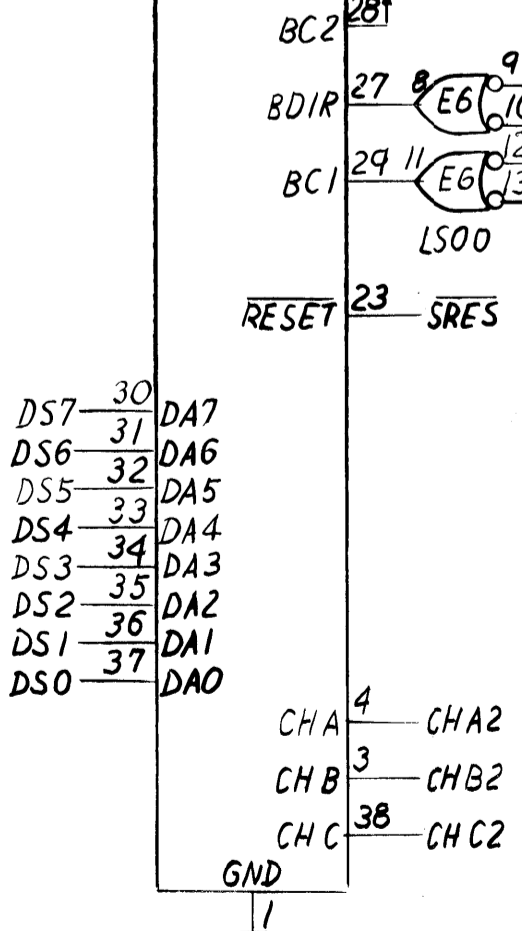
BC2 28

BDIR 27 8 E6 9 10

BC1 29 11 E6 12 13

LS00

$\overline{RESET}$ 23 $\overline{SRES}$

DS7 30 DA7
DS6 31 DA6
DS5 32 DA5
DS4 33 DA4
DS3 34 DA3
DS2 35 DA2
DS1 36 DA1
DS0 37 DA0

CHA 4 CHA2
CHB 3 CHB2
CHC 38 CHC2

GND
1